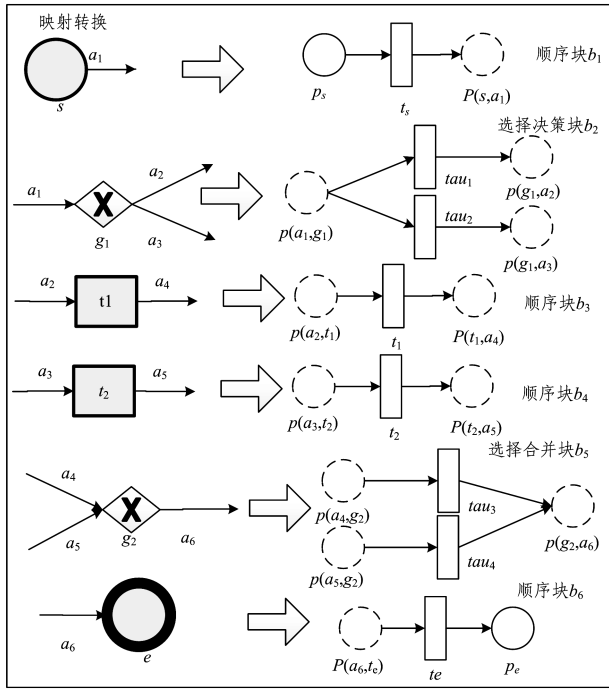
映射转换

$a_1$

$s$

$p_s$

$t_s$

$P(s,a_1)$

顺序块$b_1$

选择决策块$b_2$

$a_1$

$a_2$

X

$g_1$

$a_3$

$p(a_1,g_1)$

$tau_1$

$tau_2$

$p(g_1,a_2)$

$p(g_1,a_3)$

$a_2$

t1

$a_4$

$p(a_2,t_1)$

$t_1$

$P(t_1,a_4)$

顺序块$b_3$

$a_3$

$t_2$

$a_5$

$p(a_3,t_2)$

$t_2$

$P(t_2,a_5)$

顺序块$b_4$

选择合并块$b_5$

$a_4$

X

$a_5$

$g_2$

$a_6$

$p(a_4,g_2)$

$tau_3$

$p(a_5,g_2)$

$tau_4$

$p(g_2,a_6)$

顺序块$b_6$

$a_6$

$e$

$P(a_6,t_e)$

$te$

$p_e$